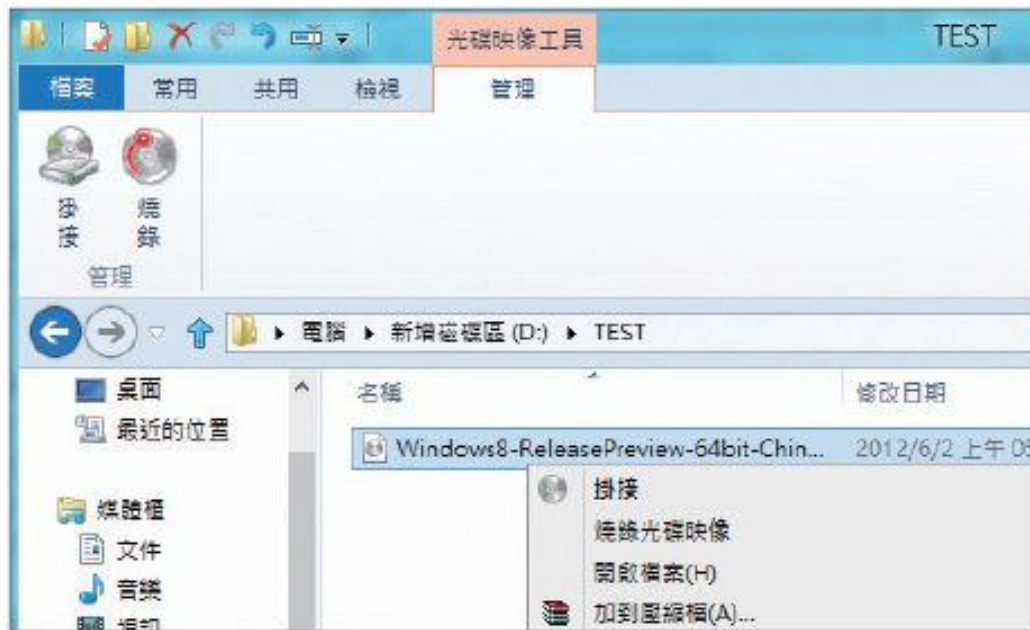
光碟映像工具

TEST

檔案 常用 共用 檢視 管理

掛接 燒錄

管理

▸ 電腦 ▸ 新增磁碟區 (D:) ▸ TEST

桌面
最近的位置

媒體櫃
文件
音樂
視訊

名稱
修改日期

Windows8-ReleasePreview-64bit-Chin...
2012/6/2 上午 0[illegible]

掛接
燒錄光碟映像
開啟檔案(H)
加到壓縮檔(A)...